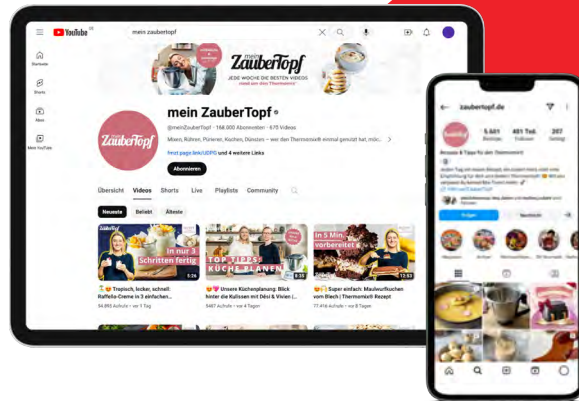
YouTube

mein zaubertopf

Startseite

Shorts

Abos

Mein YouTube

mein ZauberTopf

JEDE WOCHE DIE BESTEN VIDEOS

mein ZauberTopf

@meinZauberTopf · 168.000 Abonnenten · 675 Videos

Mixen, Rühren, Pürieren, Kochen, Dünsten – was der Thermomix® einmal genutzt hat, mö...

Abonnieren

Übersicht Videos Shorts Live Playlists Community

Neueste Beliebt Älteste

in nur 3 Schritten fertig

5:26

Tropisch, locker, schnell: Raffaello-Creme in 3 einfachen...

34.895 Aufrufe · vor 1 Tag

TOP TIPPS: KÜCHE PLANEN

8:35

Unsere Küchenplanung: Blick hinter die Kulissen mit Dési & Vivien |...

5467 Aufrufe · vor 4 Tagen

In 5 Min. vorbereitet

12:53

Super einfach: Maulwurfkuchen vom Blech | Thermomix® Rezept

77.416 Aufrufe · vor 6 Tagen

zaubertopf.de

5.621 Beiträge

401 Tsd. Follower

207 Gefolgt

Folgen Nachricht

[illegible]